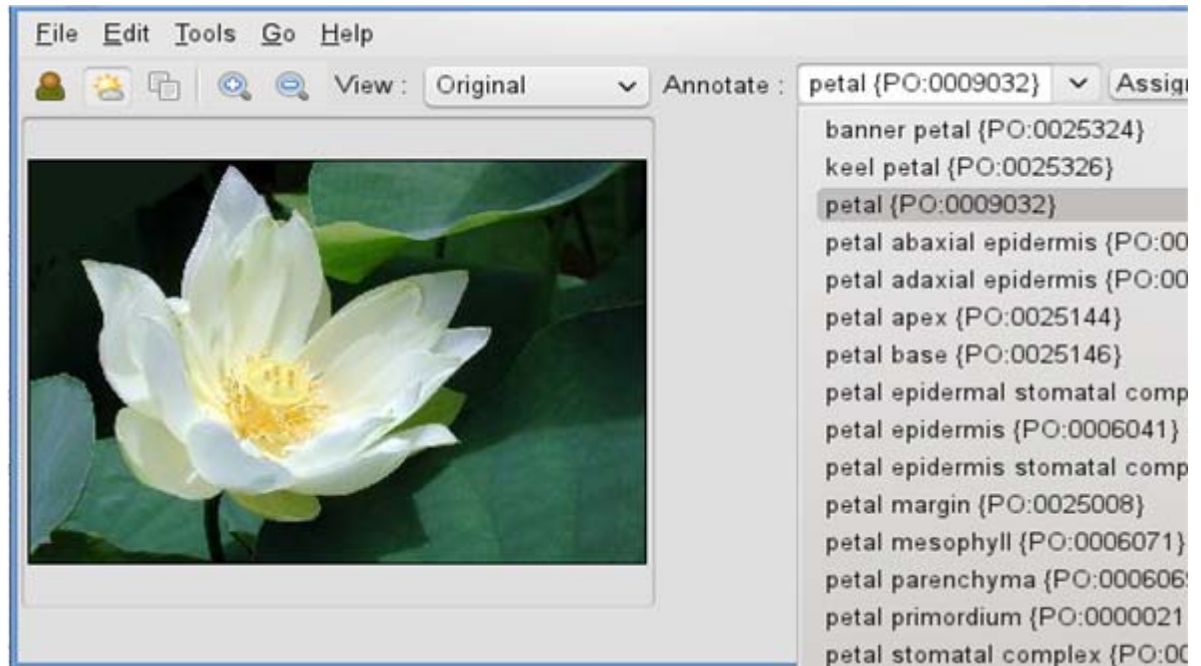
File Edit Tools Go Help

View : Original Annotate : petal {PO:0009032} Assig

banner petal {PO:0025324}
keel petal {PO:0025326}
petal {PO:0009032}
petal abaxial epidermis {PO:00
petal adaxial epidermis {PO:00
petal apex {PO:0025144}
petal base {PO:0025146}
petal epidermal stomatal comp
petal epidermis {PO:0006041}
petal epidermis stomatal comp
petal margin {PO:0025008}
petal mesophyll {PO:0006071}
petal parenchyma {PO:000606
petal primordium {PO:0000021
petal stomatal complex {PO:00